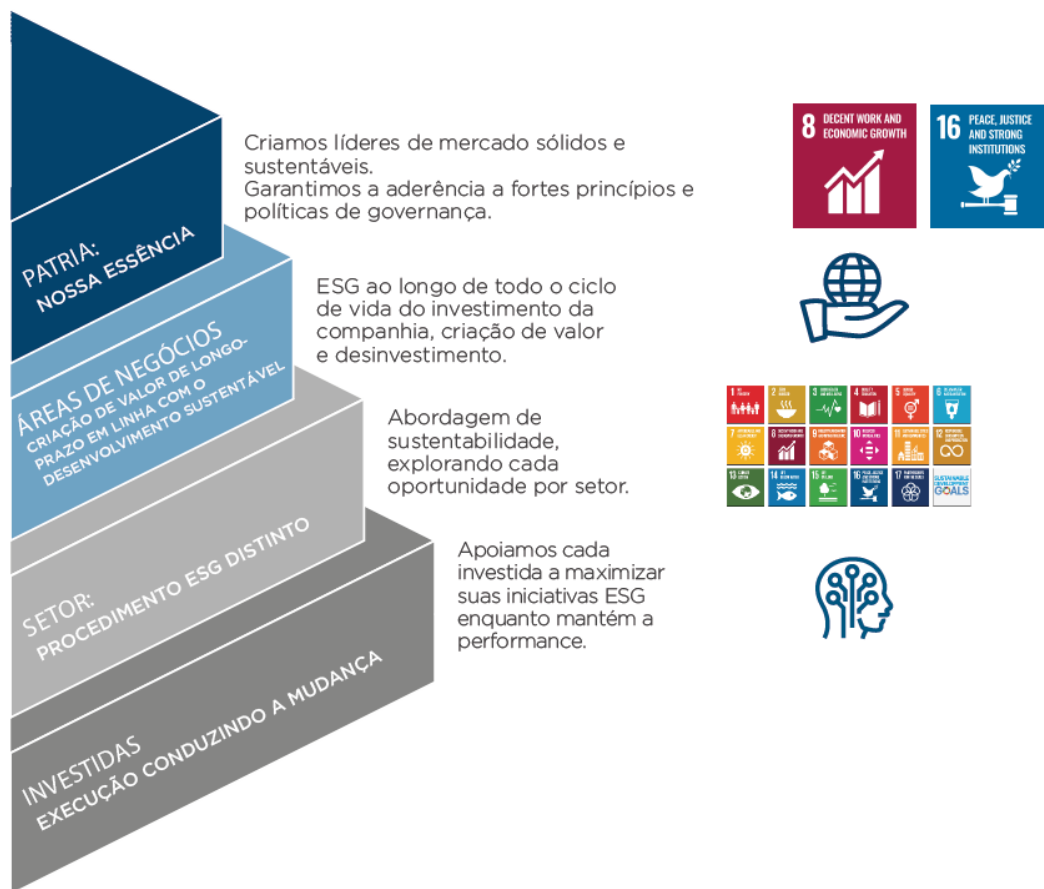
PATRIA:
NOSSA ESSÊNCIA

Criamos líderes de mercado sólidos e sustentáveis.
Garantimos a aderência a fortes princípios e políticas de governança.

8 DECENT WORK AND ECONOMIC GROWTH

16 PEACE, JUSTICE AND STRONG INSTITUTIONS

ÁREAS DE NEGÓCIOS
CRIAÇÃO DE VALOR DE LONGO-PRAZO EM LINHA COM O DESENVOLVIMENTO SUSTENTÁVEL

ESG ao longo de todo o ciclo de vida do investimento da companhia, criação de valor e desinvestimento.

SETOR:
PROCEDIMENTO ESG DISTINTO

Abordagem de sustentabilidade, explorando cada oportunidade por setor.

SUSTAINABLE DEVELOPMENT GOALS

INVESTIDAS
EXECUÇÃO CONDUZINDO A MUDANÇA

Apoiamos cada investida a maximizar suas iniciativas ESG enquanto mantém a performance.